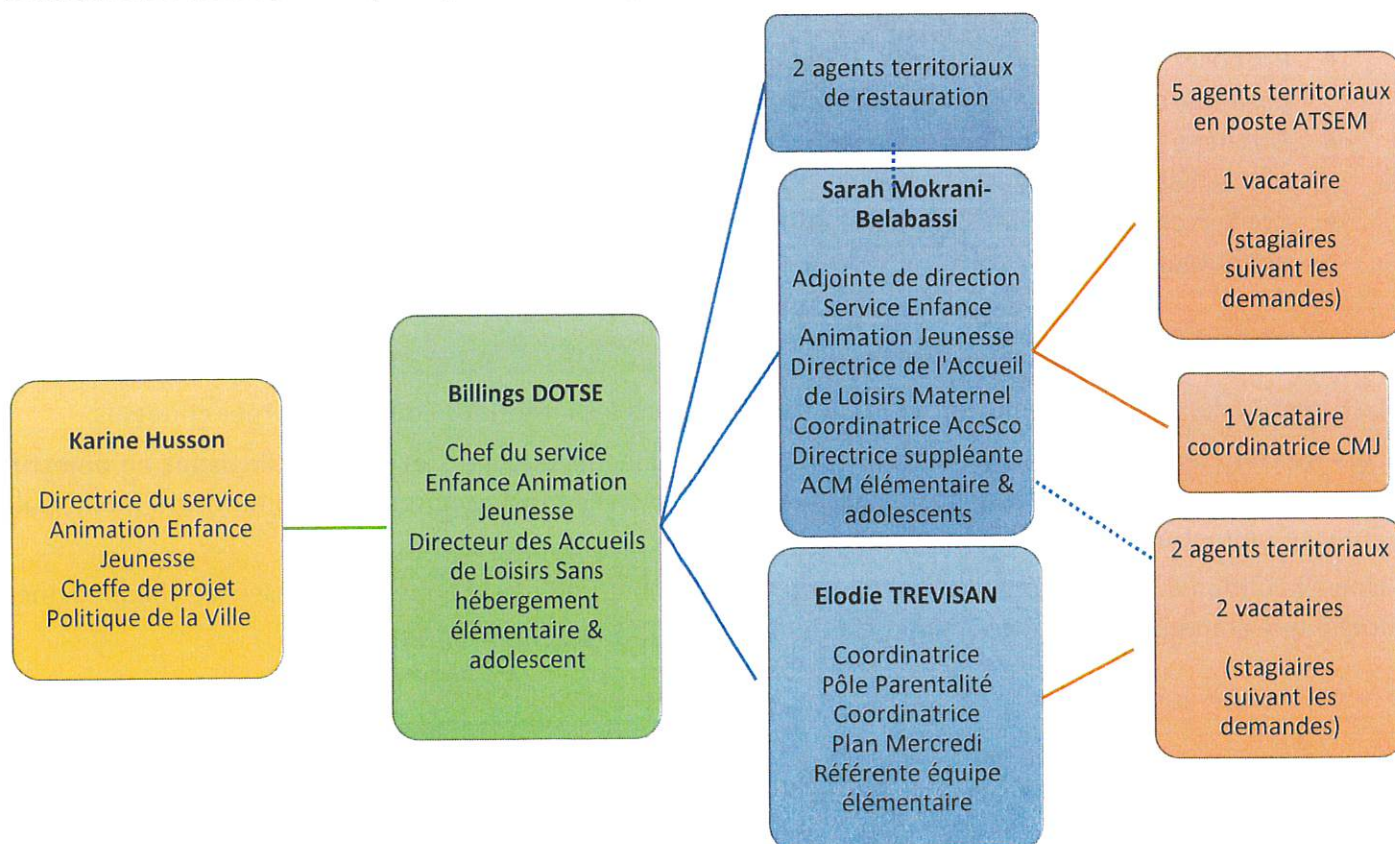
Karine Husson

Directrice du service Animation Enfance Jeunesse Cheffe de projet Politique de la Ville

Billings DOTSE

Chef du service Enfance Animation Jeunesse Directeur des Accueils de Loisirs Sans hébergement élémentaire & adolescent

2 agents territoriaux de restauration

Sarah Mokrani-Belabassi

Adjointe de direction Service Enfance Animation Jeunesse Directrice de l'Accueil de Loisirs Maternel Coordinatrice AccSco Directrice suppléante ACM élémentaire & adolescents

Elodie TREVISAN

Coordinatrice Pôle Parentalité Coordinatrice Plan Mercredi Référente équipe élémentaire

5 agents territoriaux en poste ATSEM

1 vacataire

(stagiaires suivant les demandes)

1 Vacataire coordinatrice CMJ

2 agents territoriaux

2 vacataires

(stagiaires suivant les demandes)